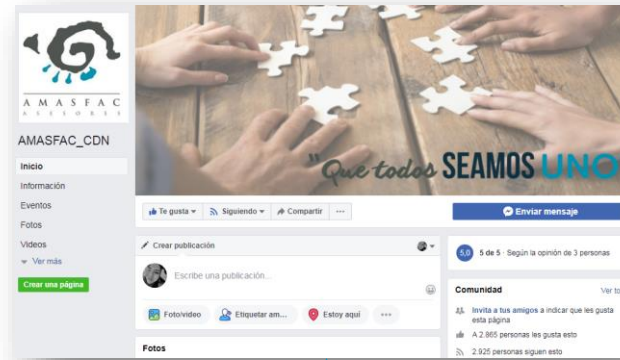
AMASFAC
ASESORES

AMASFAC_CDN

Inicio
Información
Eventos
Fotos
Videos
Ver más

Crear una página

Que todos SEAMOS UNO

Te gusta
Siguiendo
Compartir
···

Enviar mensaje

Crear publicación

Escribe una publicación...

Foto/video
Etiquetar am...
Estoy aquí
···

Fotos

5,0 5 de 5 · Según la opinión de 3 personas

Comunidad
Ver to

Invita a tus amigos a indicar que les gusta esta página

A 2.865 personas les gusta esto

2.925 personas siguen esto